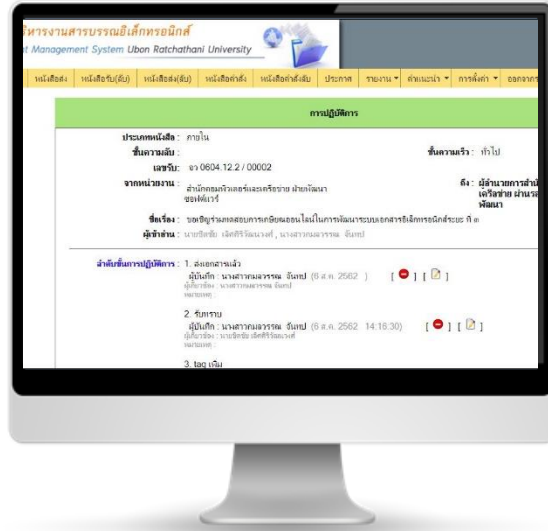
ริหารงานสารบรรณอิเล็กทรอนิกส์
t Management System Ubon Ratchathani University

หนังสือส่ง | หนังสือรับ(ลับ) | หนังสือส่ง(ลับ) | หนังสือคำสั่ง | หนังสือคำสั่งลับ | ประกาศ | รายงาน ▾ | คำแนะนำ ▾ | การตั้งค่า ▾ | ออกจากร

การปฏิบัติการ

ประเภทหนังสือ : ภายใน
ชั้นความลับ :
ชั้นความเร็ว : ทั่วไป
เลขรับ: อว 0604.12.2 / 00002
จากหน่วยงาน : สำนักคอมพิวเตอร์และเครือข่าย ฝ่ายพัฒนาซอฟต์แวร์
ถึง : ผู้อำนวยการสำนัก เครือข่าย ฝ่ายพั พัฒนา
ชื่อเรื่อง : ขอเชิญร่วมทดสอบการเกษียณออนไลน์ในการพัฒนาระบบเอกสารอิเล็กทรอนิกส์ระยะ ที่ ๓
ผู้ดำเนินการ : นายชิดชัย เลิศศิริวัฒนเวศ์ , นางสาวกมลวรรณ จันทป์

ลำดับขั้นการปฏิบัติการ : 1. ส่งเอกสารแล้ว
ผู้บันทึก : นางสาวกมลวรรณ จันทป์ (6 ส.ค. 2562 ) [ ] [ ]
ผู้เกี่ยวข้อง : นางสาวกมลวรรณ จันทป์
หมายเหตุ :

2. รับทราบ
ผู้บันทึก : นางสาวกมลวรรณ จันทป์ (6 ส.ค. 2562 14:18:30) [ ] [ ]
ผู้เกี่ยวข้อง : นายชิดชัย เลิศศิริวัฒนเวศ์
หมายเหตุ :

3. tag เกษียน